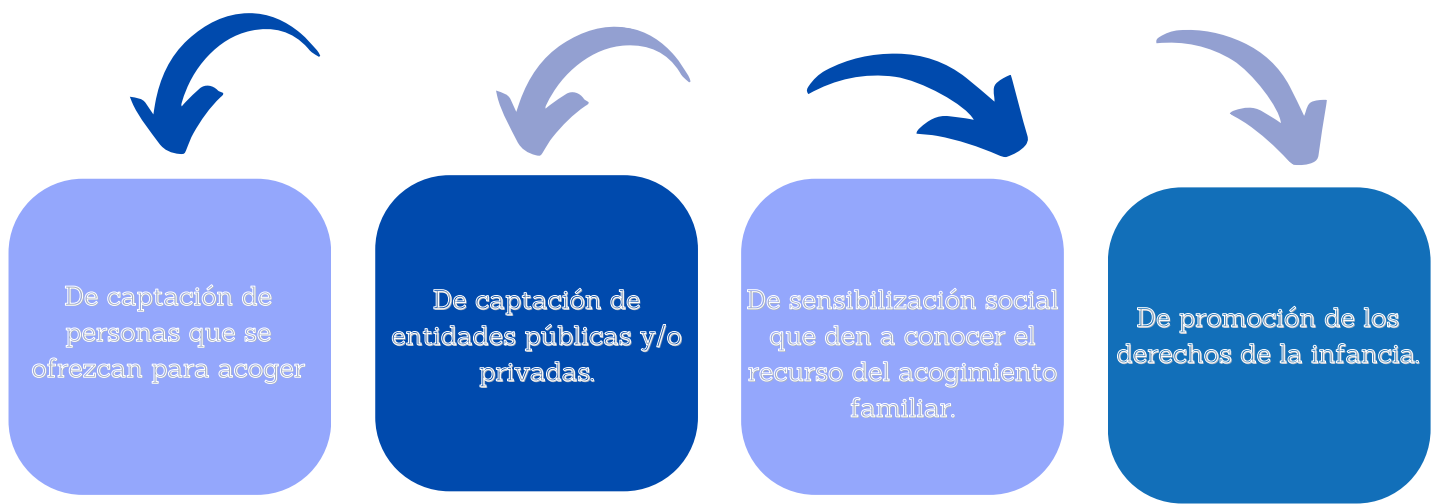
De captación de personas que se ofrezcan para acoger

De captación de entidades públicas y/o privadas.

De sensibilización social que den a conocer el recurso del acogimiento familiar.

De promoción de los derechos de la infancia.